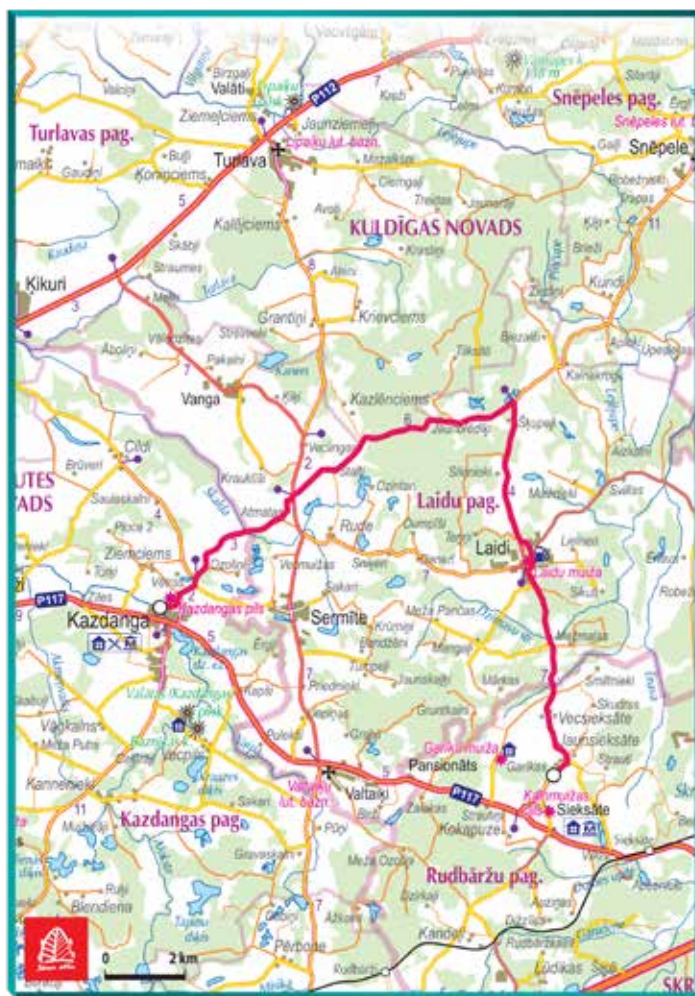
Vecvārdi
Birzgaļi
Valāti
P112
Ziemeļciems
Jaunziemeļi
Zīpaiku lut. bazn.
Turlavas pag.
Turlava
Buļi
Gaudiņi
Korinciems
Kikuri
KULDĪGAS NOVADS
Snēpeles pag.
Snēpeles lut.
Snēpele
Kalējciems
Grantiņi
Krievciems
Vanga
Kazlēnciems
Ābolīņi
Brūveri
UTES
VADS
Laidu pag.
Laidi
Laidu muiža
Rude
Ziemciems
P117
Kazdangas pils
Kazdanga
Semīte
Valaiņi
Vecsieksāte
Jaunsieksāte
Pansionāts
Garikas muiža
Valtaiki
Valtaiku lut. bazn.
Kalnmuižas pils
Sieksāte
Kazdangas pag.
Kokapuze
Rudbāržu pag.
Rudbārži
Pērbone
Kanneniekí
Vecmuiža
Kande
Lūdikas
0
2 km
5
7
3
6
4
2
11
SK